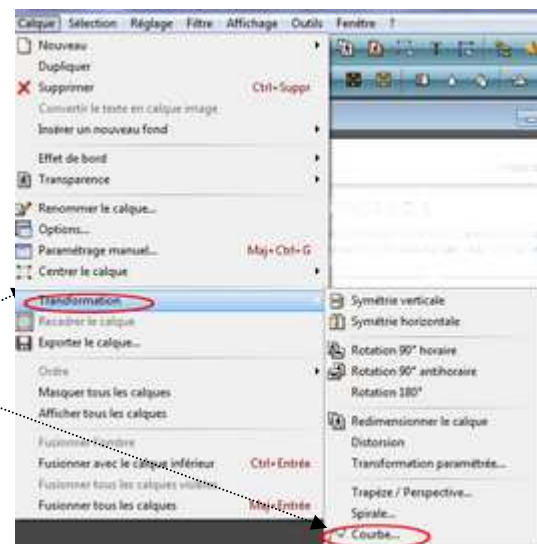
Calque Sélection Réglage Filtre Affichage Outils Fenêtre ?

Nouveau
Dupliquer
Supprimer Ctrl+Suppr
Convertir le texte en calque image
Insérer un nouveau fond
Effet de bord
Transparence
Renommer le calque...
Options...
Paramétrage manuel... Maj+Ctrl+G
Centrer le calque
Transformation
Recadrer le calque
Exporter le calque...
Ordre
Masquer tous les calques
Afficher tous les calques
Fusionner l'ordre
Fusionner avec le calque inférieur Ctrl+Entrée
Fusionner tous les calques visibles
Fusionner tous les calques Maj+Entrée

Symétrie verticale
Symétrie horizontale
Rotation 90° horaire
Rotation 90° antihoraire
Rotation 180°
Redimensionner le calque
Distorsion
Transformation paramétrée...
Trapèze / Perspective...
Spirale...
Courbe...